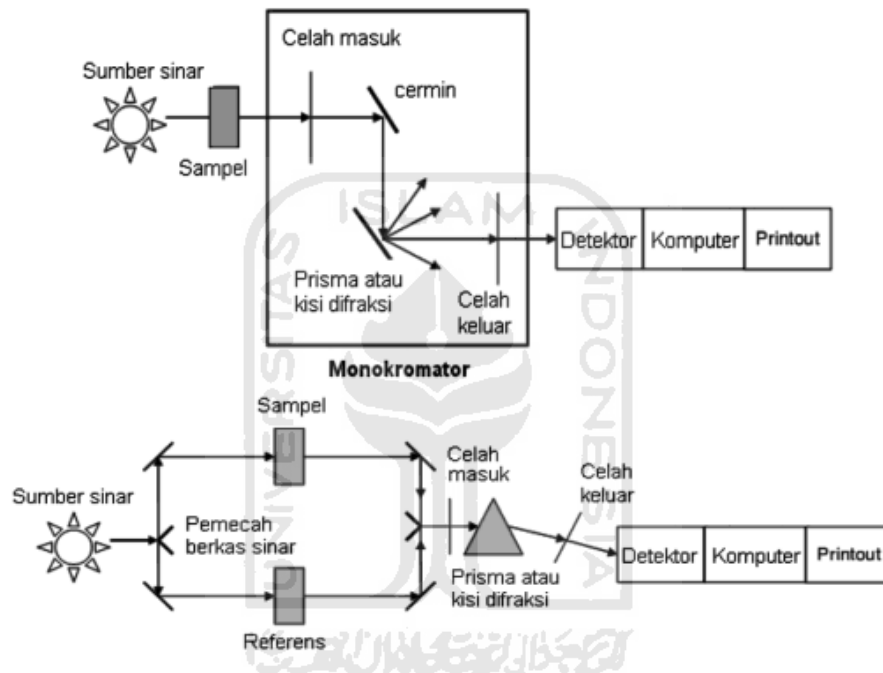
Celah masuk

Sumber sinar

cermin

Sampel

Detektor | Komputer | Printout

Prisma atau kisi difraksi

Celah keluar

Monokromator

ISLAM UNIVERSITAS INDONESIA

Sampel

Celah masuk

Celah keluar

Sumber sinar

Pemecah berkas sinar

Detektor | Komputer | Printout

Prisma atau kisi difraksi

Referens